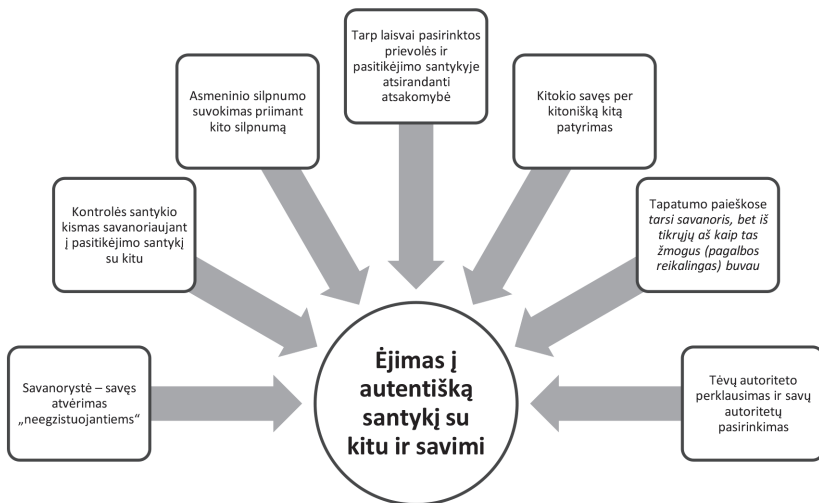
Tarp laisvai pasirinktos prievolės ir pasitikėjimo santykyje atsirandanti atsakomybė

Asmeninio silpnumo suvokimas priimant kito silpnumą

Kitokio savęs per kitonišką kitą patyrimas

Kontrolės santykio kismas savanoriaujant į pasitikėjimo santykį su kitu

Tapatumo paieškose *tarsi savanoris, bet iš tikrųjų aš kaip tas žmogus (pagalbos reikalingas) buvau*

Savanorystė – savęs atvėrimas „neegzistuojantiems“

Ėjimas į autentišką santykį su kitu ir savimi

Tėvų autoriteto perklausimas ir savų autoritetų pasirinkimas